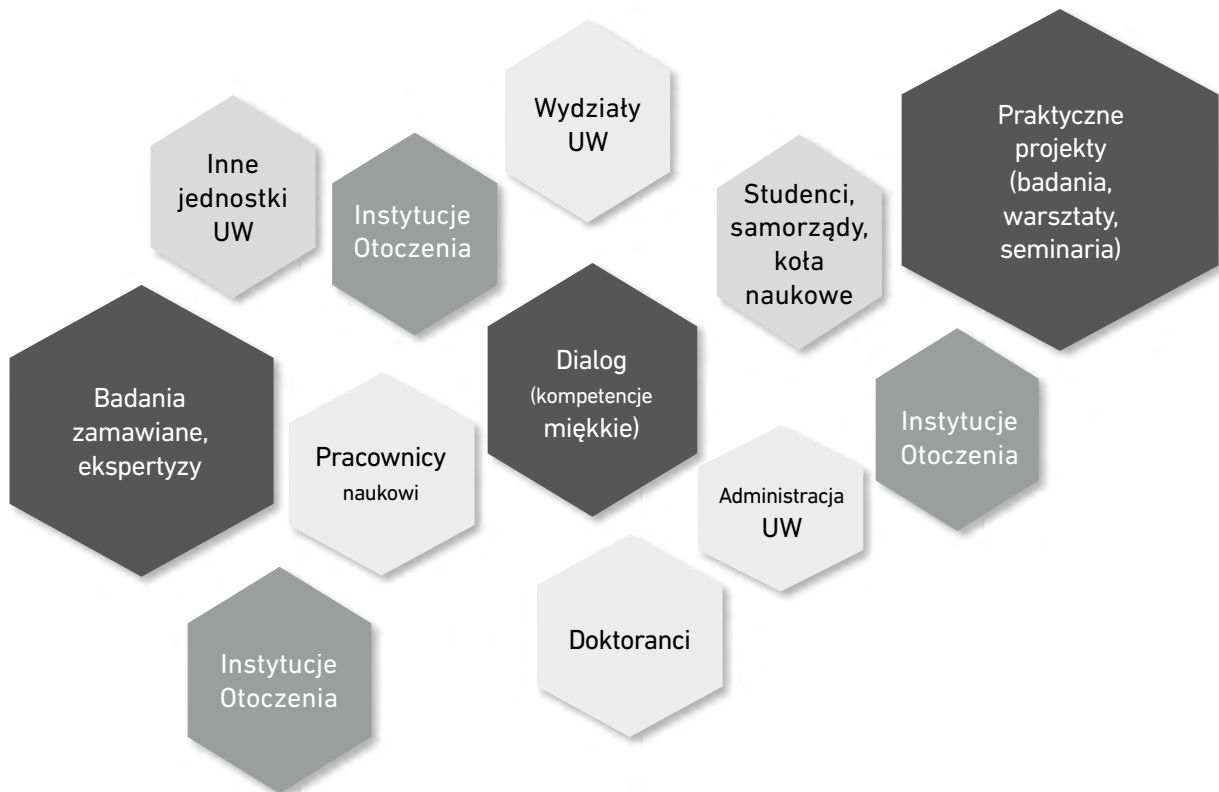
Wydziały UW

Inne jednostki UW

Instytucje Otoczenia

Studenci, samorządy, koła naukowe

Praktyczne projekty (badania, warsztaty, seminaria)

Badania zamawiane, ekspertyzy

Pracownicy naukowi

Dialog (kompetencje miękkie)

Instytucje Otoczenia

Administracja UW

Doktoranci

Instytucje Otoczenia